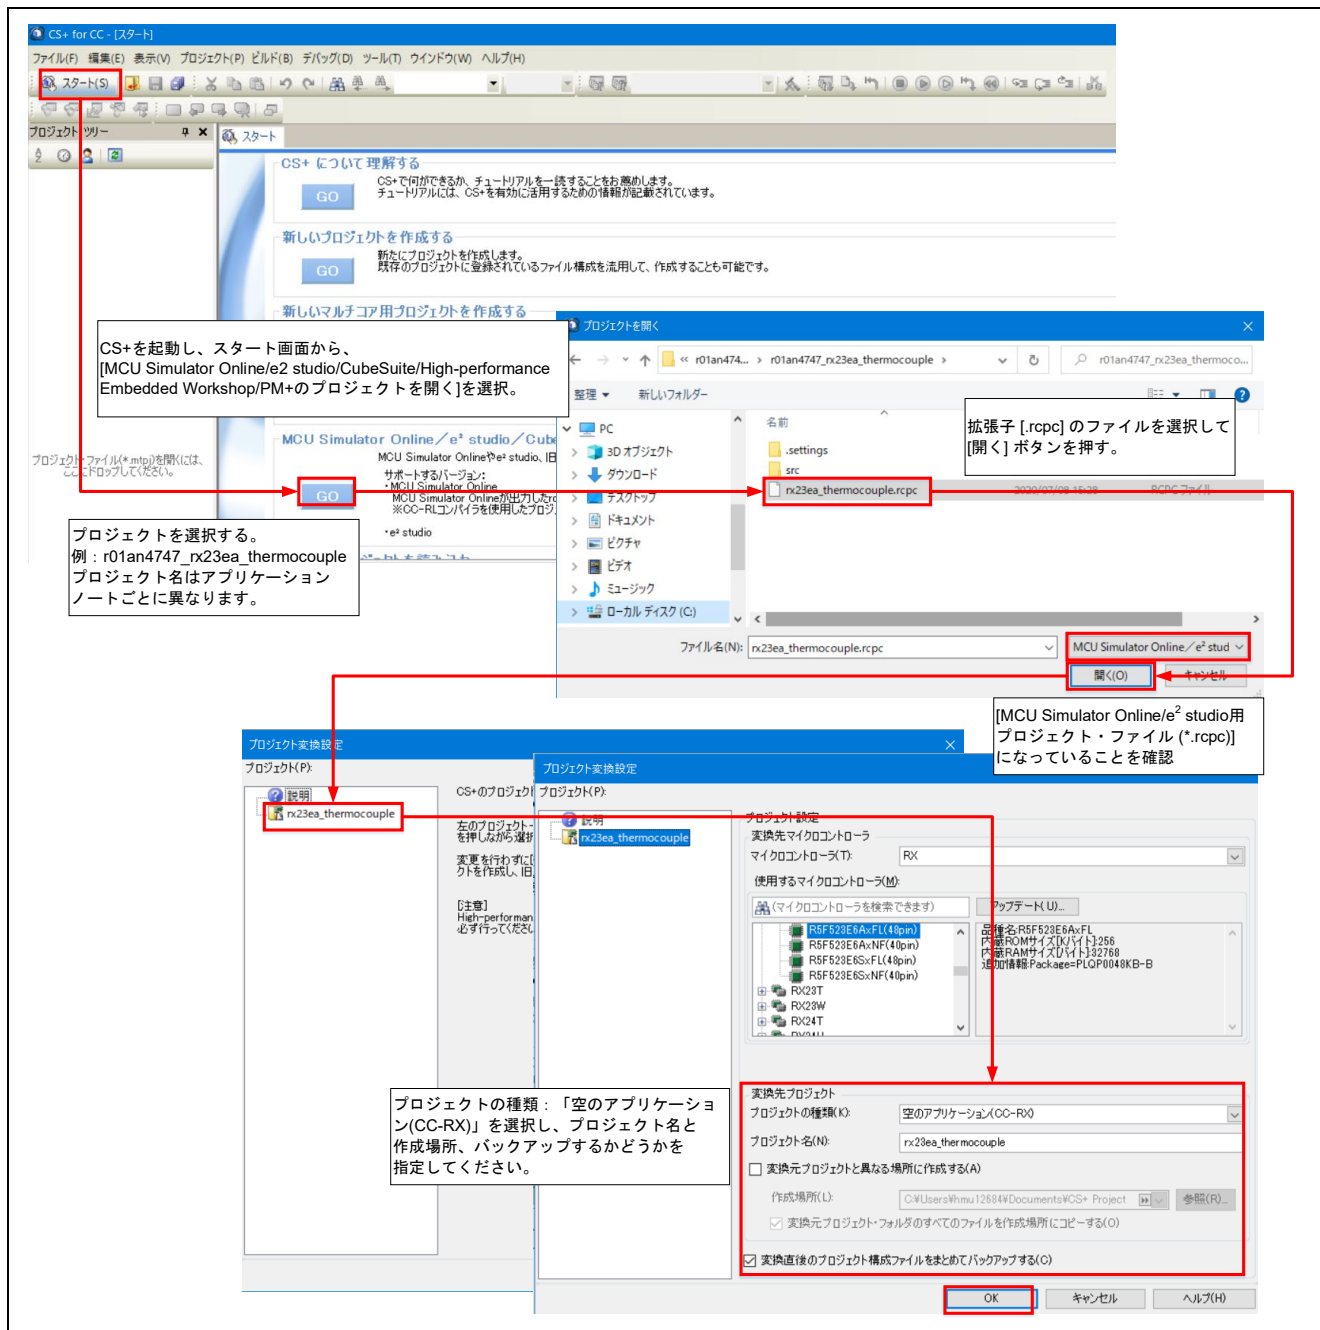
CS+ for CC - [スタート]

ファイル(F) 編集(E) 表示(V) プロジェクト(P) ビルド(B) デバッグ(D) ツール(T) ウインドウ(W) ヘルプ(H)

スタート(S)

プロジェクト ツリー

スタート

CS+ について理解する
GO
CS+で何ができるか、チュートリアルを一読することをお薦めします。
チュートリアルには、CS+を有効に活用するための情報が記載されています。

新しいプロジェクトを作成する
GO
新たにプロジェクトを作成します。
既存のプロジェクトに登録されているファイル構成を流用して、作成することも可能です。

新しいマルチコア用プロジェクトを作成する

CS+を起動し、スタート画面から、[MCU Simulator Online/e2 studio/CubeSuite/High-performance Embedded Workshop/PM+のプロジェクトを開く]を選択。

プロジェクト・ファイル(*.mtpj)を開くには、ここにドロップしてください。

MCU Simulator Online／e² studio／Cube
GO
MCU Simulator Onlineやe² studio, 旧
サポートするバージョン:
・MCU Simulator Online
MCU Simulator Onlineが出力した
※CC-RLコンパイラを使用したプロジ
・e² studio

プロジェクトを選択する。
例：r01an4747_rx23ea_thermocouple
プロジェクト名はアプリケーションノートごとに異なります。

プロジェクトを開く
« r01an474... › r01an4747_rx23ea_thermocouple ›
r01an4747_rx23ea_thermoco...
整理 ▾ 新しいフォルダー
PC
3D オブジェクト
ダウンロード
デスクトップ
ドキュメント
ピクチャ
ビデオ
ミュージック
ローカル ディスク (C:)
名前
.settings
src
rx23ea_thermocouple.rcpc
2020/07/08 15:28
RCPC ファイル

拡張子 [.rcpc] のファイルを選択して[開く] ボタンを押す。

ファイル名(N): rx23ea_thermocouple.rcpc
MCU Simulator Online／e² stud
開く(O)
キャンセル

[MCU Simulator Online/e$^2$ studio用プロジェクト・ファイル (*.rcpc)]になっていることを確認

プロジェクト変換設定
プロジェクト(P):
説明
rx23ea_thermocouple
CS+のプロジェクト
左のプロジェクト
を押しながら選択
変更を行わずに
クトを作成し、旧
[注意]
High-performan
必ず行ってくださ

プロジェクト変換設定
プロジェクト(P):
説明
rx23ea_thermocouple
プロジェクト設定
変換先マイクロコントローラ
マイクロコントローラ(T): RX
使用するマイクロコントローラ(M):
(マイクロコントローラを検索できます)
アップデート(U)...
R5F523E6AxFL(48pin)
R5F523E6AxNF(40pin)
R5F523E6SxFL(48pin)
R5F523E6SxNF(40pin)
RX23T
RX23W
RX24T
品種名:R5F523E6AxFL
内蔵ROMサイズ[Kバイト]:256
内蔵RAMサイズ[バイト]:32768
追加情報:Package=PLQP0048KB-B

プロジェクトの種類：「空のアプリケーション(CC-RX)」を選択し、プロジェクト名と作成場所、バックアップするかどうかを指定してください。

変換先プロジェクト
プロジェクトの種類(K): 空のアプリケーション(CC-RX)
プロジェクト名(N): rx23ea_thermocouple
変換元プロジェクトと異なる場所に作成する(A)
作成場所(L): C:¥Users¥hmu12684¥Documents¥CS+ Project
参照(R)...
変換元プロジェクト・フォルダのすべてのファイルを作成場所にコピーする(O)
変換直後のプロジェクト構成ファイルをまとめてバックアップする(C)
OK
キャンセル
ヘルプ(H)